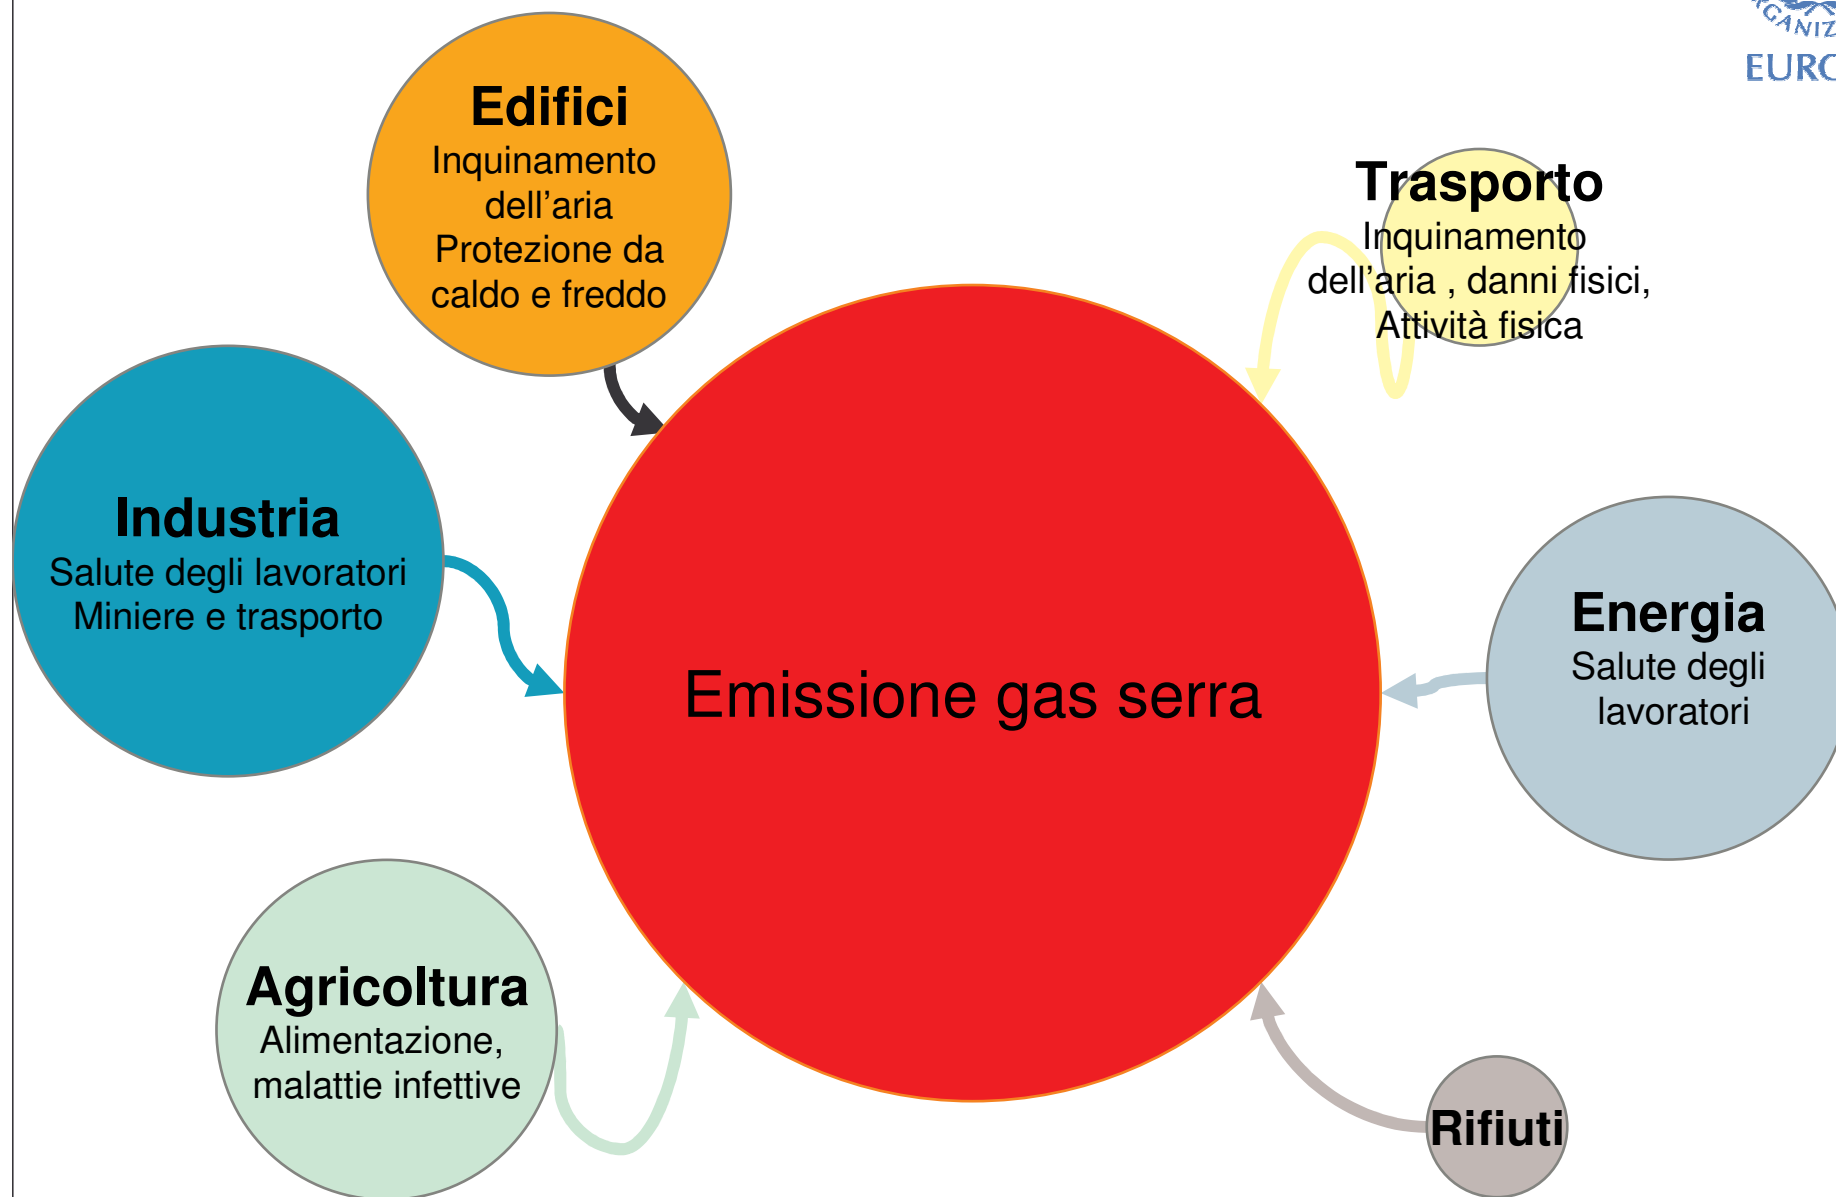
GANIZ
EURO

Edifici
Inquinamento dell’aria
Protezione da caldo e freddo

Trasporto
Inquinamento dell’aria , danni fisici, Attività fisica

Industria
Salute degli lavoratori
Miniere e trasporto

Emissione gas serra

Energia
Salute degli lavoratori

Agricoltura
Alimentazione, malattie infettive

Rifiuti